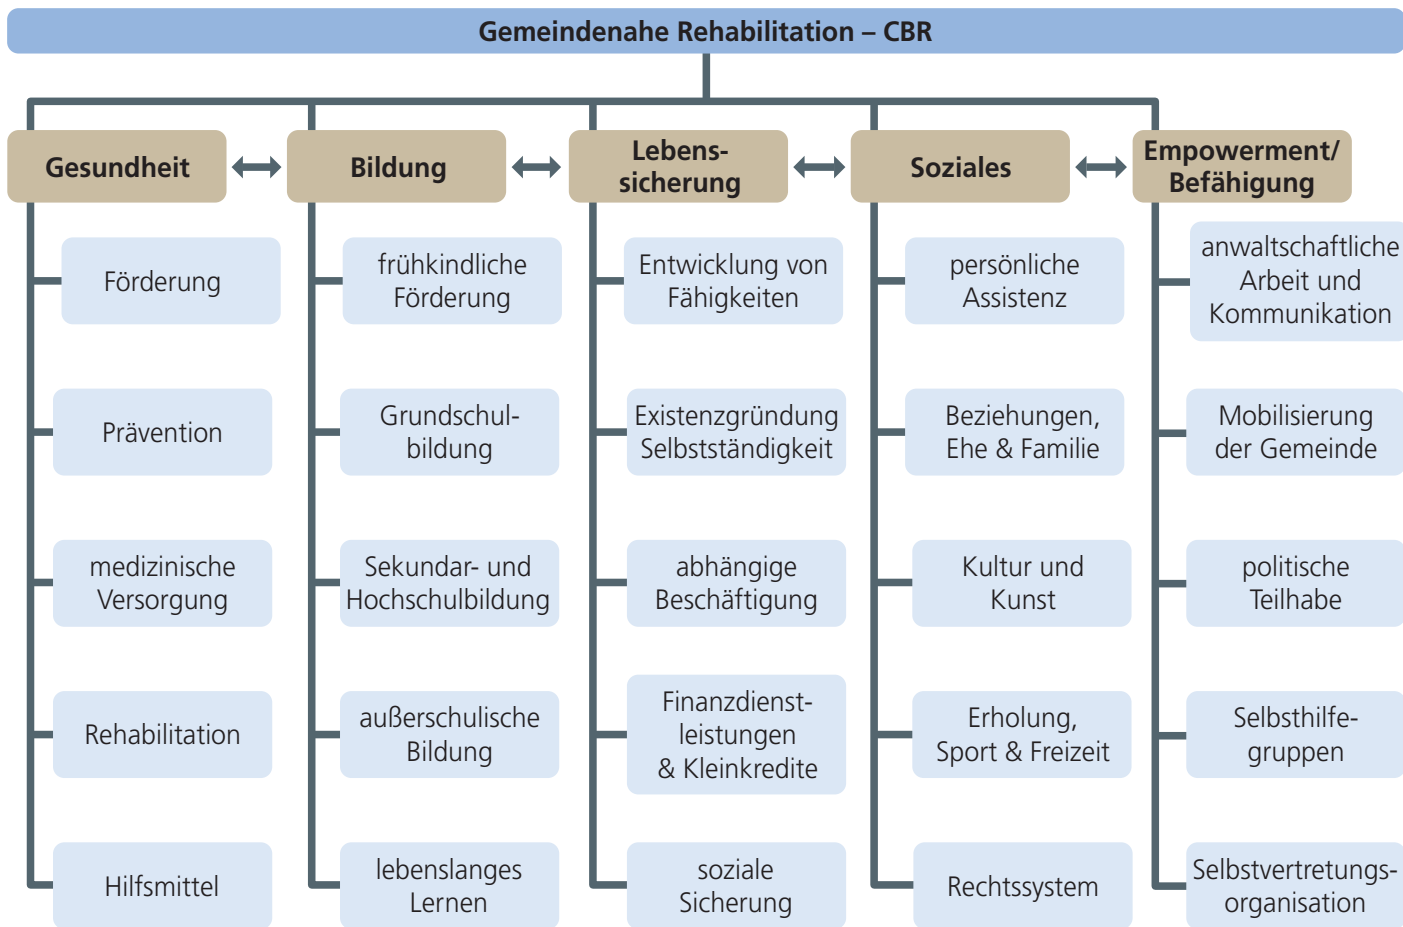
Gemeindenahe Rehabilitation – CBR

Gesundheit

Förderung

Prävention

medizinische Versorgung

Rehabilitation

Hilfsmittel

Bildung

frühkindliche Förderung

Grundschulbildung

Sekundar- und Hochschulbildung

außerschulische Bildung

lebenslanges Lernen

Lebenssicherung

Entwicklung von Fähigkeiten

Existenzgründung Selbstständigkeit

abhängige Beschäftigung

Finanzdienstleistungen & Kleinkredite

soziale Sicherung

Soziales

persönliche Assistenz

Beziehungen, Ehe & Familie

Kultur und Kunst

Erholung, Sport & Freizeit

Rechtssystem

Empowerment/ Befähigung

anwaltschaftliche Arbeit und Kommunikation

Mobilisierung der Gemeinde

politische Teilhabe

Selbsthilfegruppen

Selbstvertretungsorganisation